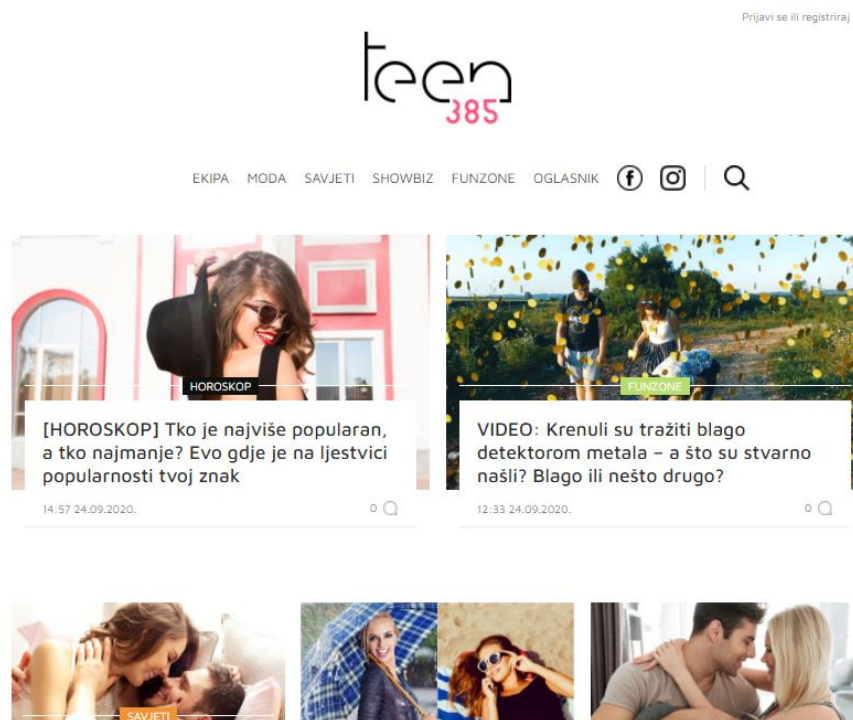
Prijavi se ili registriraj

teen 385

EKIPA MODA SAVJETI SHOWBIZ FUNZONE OGLASNIK

HOROSKOP

[HOROSKOP] Tko je najviše popularan, a tko najmanje? Evo gdje je na ljestvici popularnosti tvoj znak

14.57 24.09.2020.

0

FUNZONE

VIDEO: Krenuli su tražiti blago detektorom metala – a što su stvarno našli? Blago ili nešto drugo?

12.33 24.09.2020.

0

SAVJETI